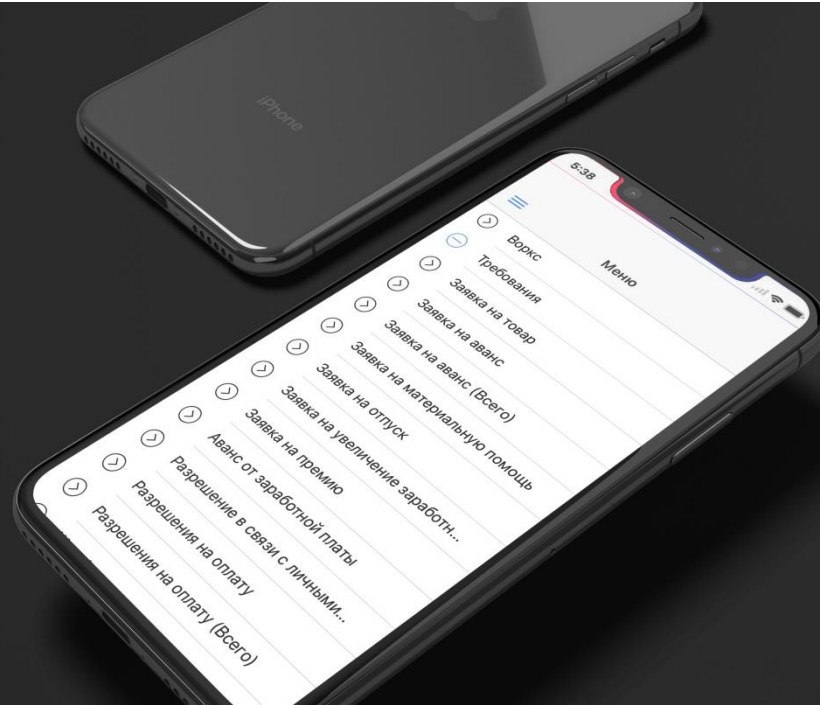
iPhone

5:38

Меню

Воркс
Требования
Заявка на товар
Заявка на аванс
Заявка на аванс (Всего)
Заявка на материальную помощь
Заявка на отпуск
Заявка на увеличение заработн...
Заявка на премию
Аванс от заработной платы
Разрешение в связи с личными...
Разрешения на оплату
Разрешения на оплату (Всего)